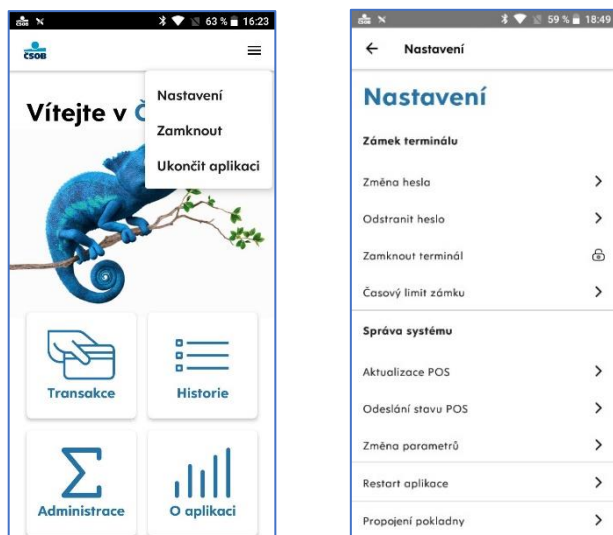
63 % 16:23

ČSOB

Nastavení
Zamknout
Ukončit aplikaci

Vítejte v Č

Transakce
Historie
Administrace
O aplikaci

59 % 18:49

← Nastavení

Nastavení

Zámek terminálu
Změna hesla
Odstranit heslo
Zamknout terminál
Časový limit zámku

Správa systému
Aktualizace POS
Odeslání stavu POS
Změna parametrů
Restart aplikace
Propojení pokladny